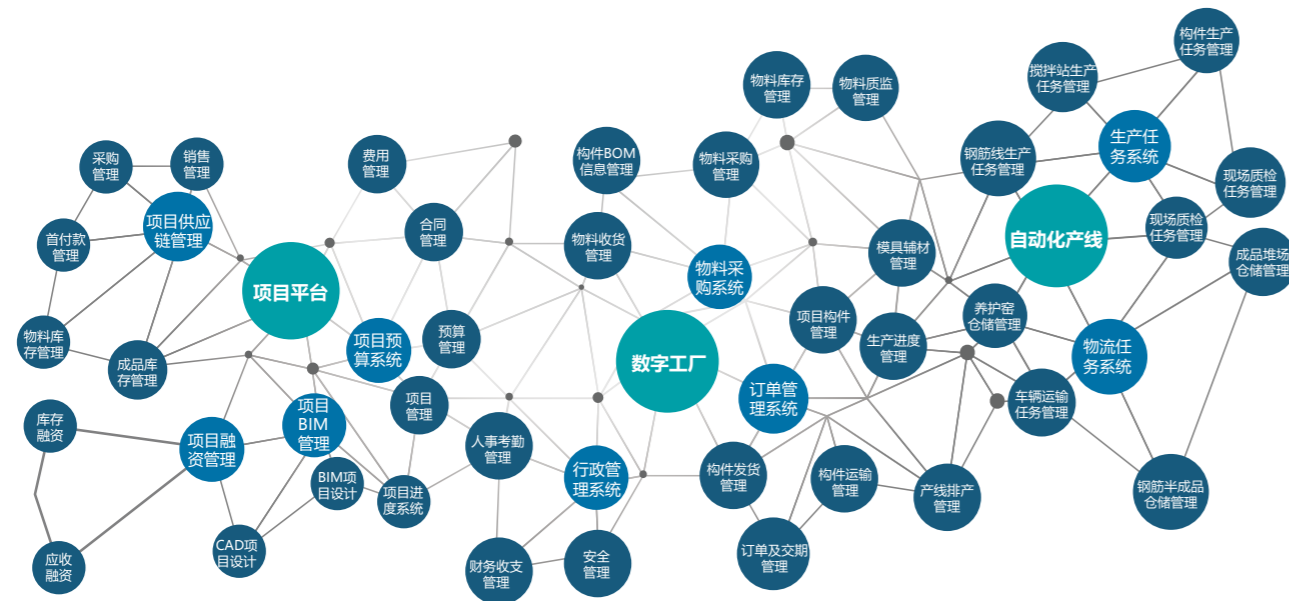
构件生产任务管理
搅拌站生产任务管理
物料库存管理
物料质监管理
采购管理
销售管理
费用管理
构件BOM信息管理
物料采购管理
生产任务系统
钢筋线生产任务管理
现场质检任务管理
项目供应链管理
首付款管理
合同管理
物料收货管理
模具辅材管理
自动化产线
现场质检任务管理
成品堆场仓储管理
项目平台
物料采购系统
物料库存管理
项目预算系统
预算管理
项目构件管理
养护窑仓储管理
成品库存管理
数字工厂
生产进度管理
物流任务系统
项目管理
订单管理系统
库存融资
项目BIM管理
车辆运输任务管理
项目融资管理
人事考勤管理
行政管理系统
构件发货管理
构件运输管理
BIM项目设计
项目进度系统
产线排产管理
钢筋半成品仓储管理
CAD项目设计
应收融资
财务收支管理
安全管理
订单及交期管理